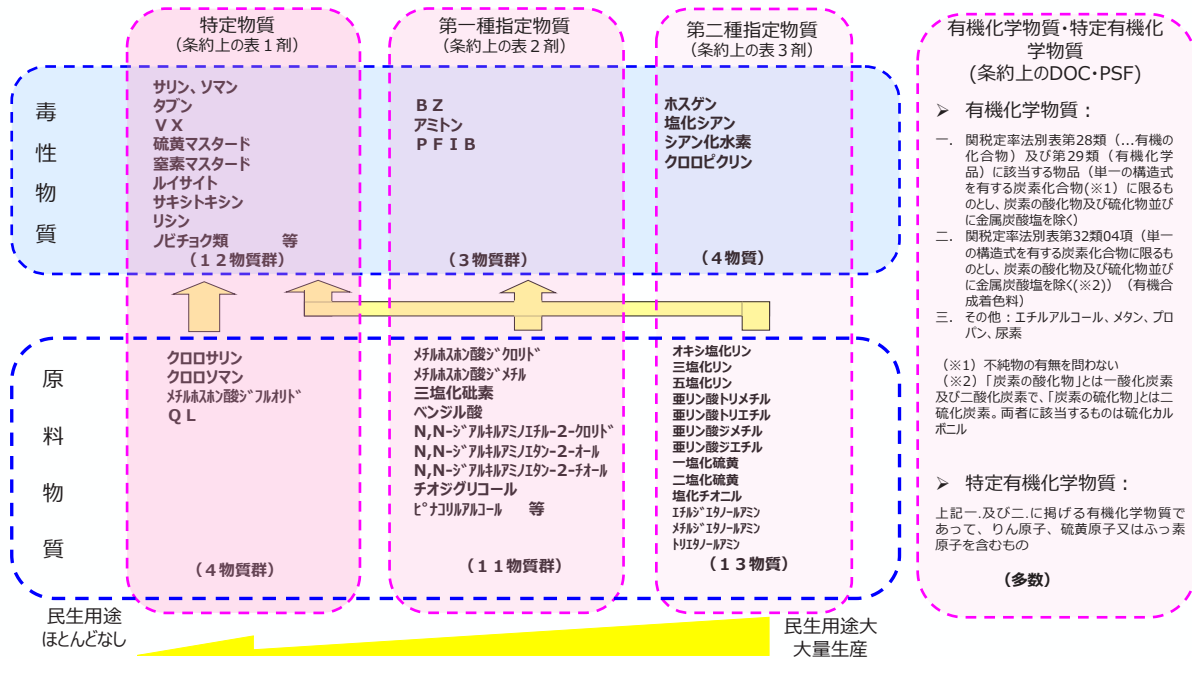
特定物質
（条約上の表１剤）

第一種指定物質
（条約上の表２剤）

第二種指定物質
（条約上の表３剤）

有機化学物質・特定有機化学物質
（条約上のDOC・PSF）

毒
性
物
質

サリン、ソマン
タブン
ＶＸ
硫黄マスタード
窒素マスタード
ルイサイト
サキシトキシン
リシン
ノビチョク類　　　等
（１２物質群）

ＢＺ
アミトン
ＰＦＩＢ
（３物質群）

ホスゲン
塩化シアン
シアン化水素
クロロピクリン
（４物質）

原
料
物
質

クロロサリン
クロロソマン
メチルホスホン酸ジフルオリド
ＱＬ
（４物質群）

メチルホスホン酸ジクロリド
メチルホスホン酸ジメチル
三塩化砒素
ベンジル酸
N,N-ジアルキルアミノエチル-2-クロリド
N,N-ジアルキルアミノエタン-2-オール
N,N-ジアルキルアミノエタン-2-チオール
チオジグリコール
ピナコリルアルコール　　等
（１１物質群）

オキシ塩化リン
三塩化リン
五塩化リン
亜リン酸トリメチル
亜リン酸トリエチル
亜リン酸ジメチル
亜リン酸ジエチル
一塩化硫黄
二塩化硫黄
塩化チオニル
エチルジエタノールアミン
メチルジエタノールアミン
トリエタノールアミン
（１３物質）

➢ 有機化学物質：

一．関税定率法別表第28類（…有機の化合物）及び第29類（有機化学品）に該当する物品（単一の構造式を有する炭素化合物(※1) に限るものとし、炭素の酸化物及び硫化物並びに金属炭酸塩を除く）
二．関税定率法別表第32類04項（単一の構造式を有する炭素化合物に限るものとし、炭素の酸化物及び硫化物並びに金属炭酸塩を除く(※2)）（有機合成着色料）
三．その他：エチルアルコール、メタン、プロパン、尿素

（※1）不純物の有無を問わない
（※2）「炭素の酸化物」とは一酸化炭素及び二酸化炭素で、「炭素の硫化物」とは二硫化炭素。両者に該当するものは硫化カルボニル

➢ 特定有機化学物質：

上記一.及び二.に掲げる有機化学物質であって、りん原子、硫黄原子又はふっ素原子を含むもの

（多数）

民生用途
ほとんどなし

民生用途大
大量生産